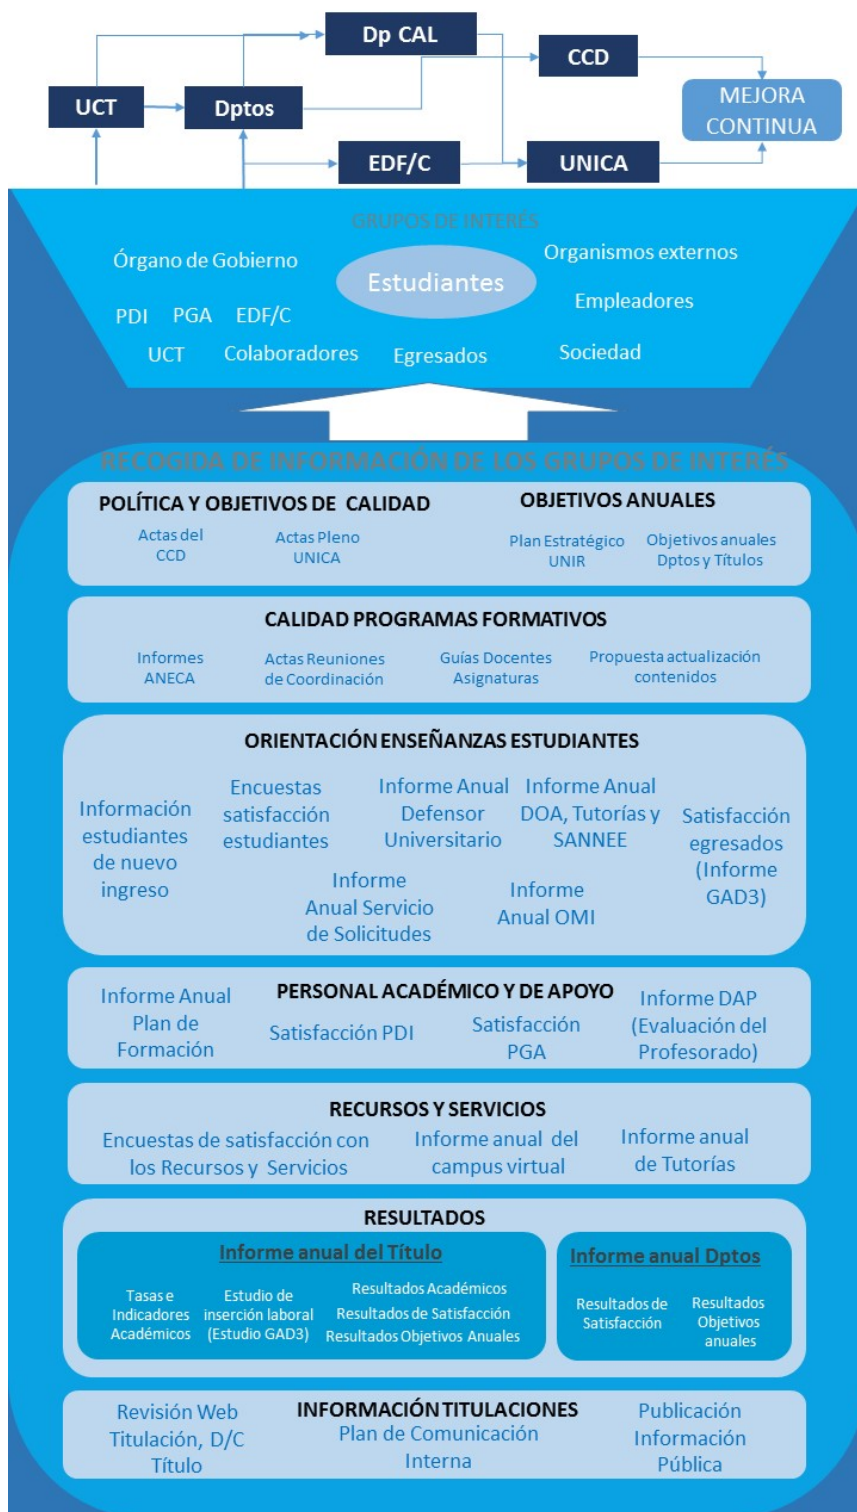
Dp CAL

UCT

Dptos

CCD

MEJORA CONTINUA

EDF/C

UNICA

GRUPOS DE INTERÉS

Órgano de Gobierno

Estudiantes

Organismos externos

Empleadores

PDI PGA EDF/C

UCT Colaboradores Egresados Sociedad

RECOGIDA DE INFORMACIÓN DE LOS GRUPOS DE INTERÉS

POLÍTICA Y OBJETIVOS DE CALIDAD

OBJETIVOS ANUALES

Actas del CCD

Actas Pleno UNICA

Plan Estratégico UNIR

Objetivos anuales Dptos y Títulos

CALIDAD PROGRAMAS FORMATIVOS

Informes ANECA

Actas Reuniones de Coordinación

Guías Docentes Asignaturas

Propuesta actualización contenidos

ORIENTACIÓN ENSEÑANZAS ESTUDIANTES

Información estudiantes de nuevo ingreso

Encuestas satisfacción estudiantes

Informe Anual Defensor Universitario

Informe Anual DOA, Tutorías y SANNEE

Satisfacción egresados (Informe GAD3)

Informe Anual Servicio de Solicitudes

Informe Anual OMI

PERSONAL ACADÉMICO Y DE APOYO

Informe Anual Plan de Formación

Satisfacción PDI

Satisfacción PGA

Informe DAP (Evaluación del Profesorado)

RECURSOS Y SERVICIOS

Encuestas de satisfacción con los Recursos y Servicios

Informe anual del campus virtual

Informe anual de Tutorías

RESULTADOS

Informe anual del Título

Tasas e Indicadores Académicos

Estudio de inserción laboral (Estudio GAD3)

Resultados Académicos
Resultados de Satisfacción
Resultados Objetivos Anuales

Informe anual Dptos

Resultados de Satisfacción

Resultados Objetivos anuales

INFORMACIÓN TITULACIONES

Revisión Web Titulación, D/C Título

Plan de Comunicación Interna

Publicación Información Pública